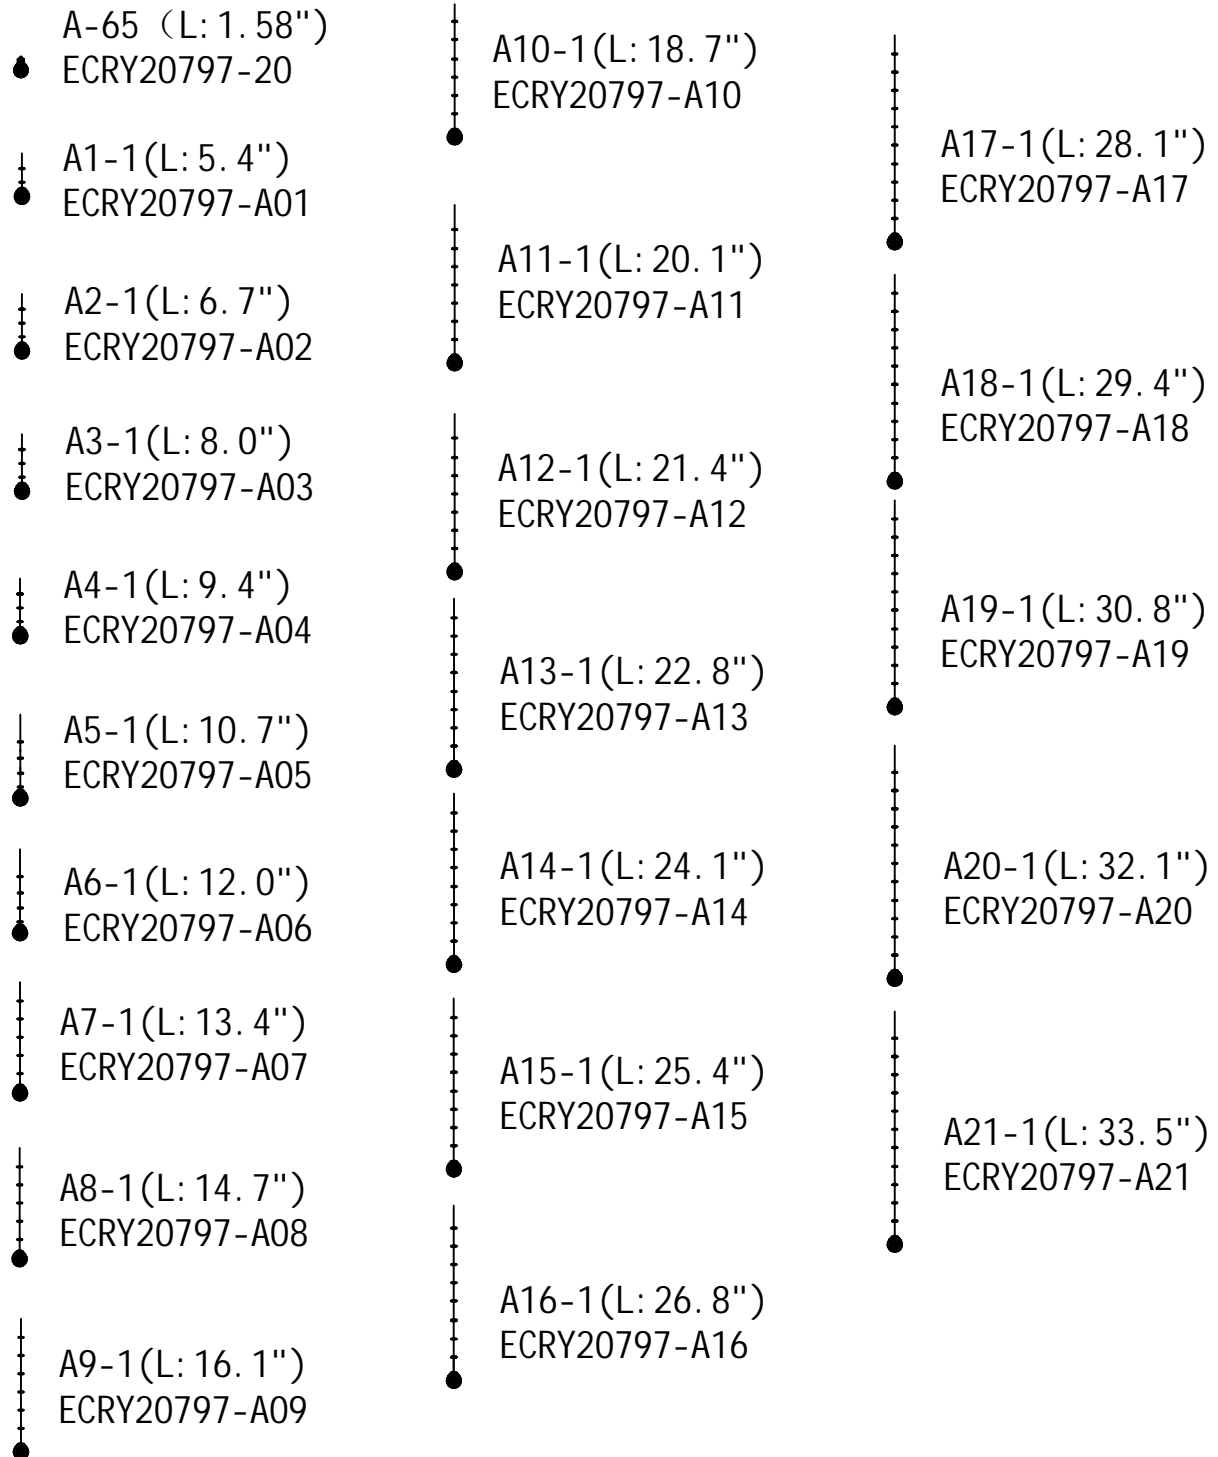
A-65（L:1.58"）
ECRY20797-20

A1-1(L:5.4")
ECRY20797-A01

A2-1(L:6.7")
ECRY20797-A02

A3-1(L:8.0")
ECRY20797-A03

A4-1(L:9.4")
ECRY20797-A04

A5-1(L:10.7")
ECRY20797-A05

A6-1(L:12.0")
ECRY20797-A06

A7-1(L:13.4")
ECRY20797-A07

A8-1(L:14.7")
ECRY20797-A08

A9-1(L:16.1")
ECRY20797-A09

A10-1(L:18.7")
ECRY20797-A10

A11-1(L:20.1")
ECRY20797-A11

A12-1(L:21.4")
ECRY20797-A12

A13-1(L:22.8")
ECRY20797-A13

A14-1(L:24.1")
ECRY20797-A14

A15-1(L:25.4")
ECRY20797-A15

A16-1(L:26.8")
ECRY20797-A16

A17-1(L:28.1")
ECRY20797-A17

A18-1(L:29.4")
ECRY20797-A18

A19-1(L:30.8")
ECRY20797-A19

A20-1(L:32.1")
ECRY20797-A20

A21-1(L:33.5")
ECRY20797-A21